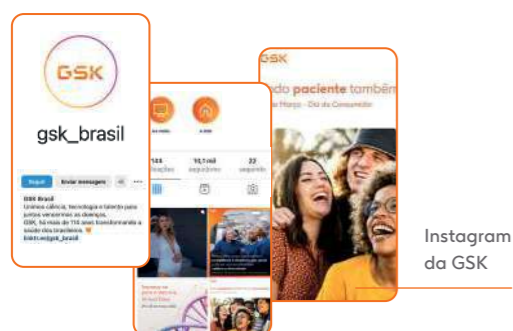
GSK

gsk_brasil

Seguir Enviar mensagem

GSK Brasil
Unimos ciência, tecnologia e talento para juntos vencermos as doenças.
GSK, há mais de 110 anos transformando a saúde dos brasileiros.
linktr.ee/gsk_brasil

Ao vivo A GSK

123 publicações 10,1 mil seguidores 22 seguindo

GSK
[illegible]do paciente também
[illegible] Março - Dia do Consumidor

Instagram da GSK